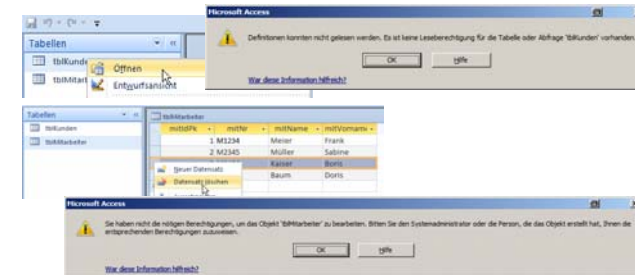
Tabellen

tblKunde

tblMitar

Öffnen

Entwurfsansicht

Microsoft Access

Definitionen konnten nicht gelesen werden. Es ist keine Leseberechtigung für die Tabelle oder Abfrage 'tblKunden' vorhanden.

OK

Hilfe

War diese Information hilfreich?

Tabellen

tblKunden

tblMitarbeiter

tblMitarbeiter

| mitIdPk | mitNr | mitName | mitVorname |
|---|---|---|---|
| 1 | M1234 | Meier | Frank |
| 2 | M2345 | Müller | Sabine |
| | | Kaiser | Boris |
| | | Baum | Doris |

Neuer Datensatz

Datensatz löschen

Microsoft Access

Sie haben nicht die nötigen Berechtigungen, um das Objekt 'tblMitarbeiter' zu bearbeiten. Bitten Sie den Systemadministrator oder die Person, die das Objekt erstellt hat, Ihnen die entsprechenden Berechtigungen zuzuweisen.

OK

Hilfe

War diese Information hilfreich?